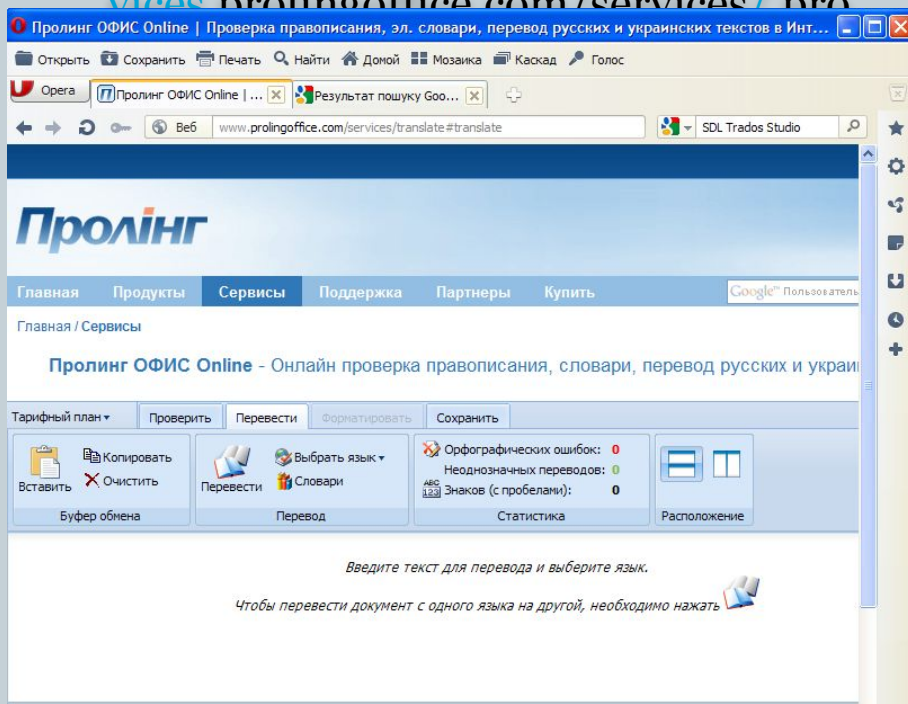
vices prolingoffice.com/services/ pro

Пролинг ОФИС Online | Проверка правописания, эл. словари, перевод русских и украинских текстов в Инт...

Открыть Сохранить Печать Найти Домой Мозаика Каскад Голос

Opera Пролинг ОФИС Online | ... Результат пошуку Goo...

Веб www.prolingoffice.com/services/translate#translate SDL Trados Studio

Пролінг

Главная Продукты Сервисы Поддержка Партнеры Купить

Google™ Пользователь

Главная / Сервисы

Пролинг ОФИС Online - Онлайн проверка правописания, словари, перевод русских и украи

Тарифный план ▾ Проверить Перевести Форматировать Сохранить

Вставить Копировать Очистить

Буфер обмена

Перевести Выбрать язык ▾ Словари

Перевод

Орфографических ошибок: 0
Неоднозначных переводов: 0
ABC 123 Знаков (с пробелами): 0

Статистика

Расположение

Введите текст для перевода и выберите язык.

Чтобы перевести документ с одного языка на другой, необходимо нажать